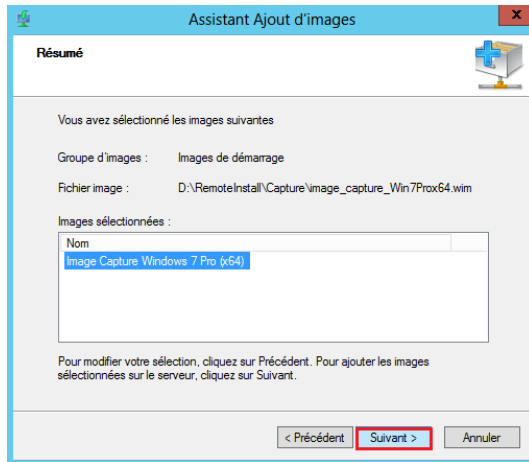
Assistant Ajout d'images

Résumé

Vous avez sélectionné les images suivantes

Groupe d'images : Images de démarrage

Fichier image : D:\RemoteInstall\Capture\image_capture_Win7Prox64.wim

Images sélectionnées :

| Nom |
|---|
| Image Capture Windows 7 Pro (x64) |

Pour modifier votre sélection, cliquez sur Précédent. Pour ajouter les images sélectionnées sur le serveur, cliquez sur Suivant.

< Précédent | Suivant > | Annuler